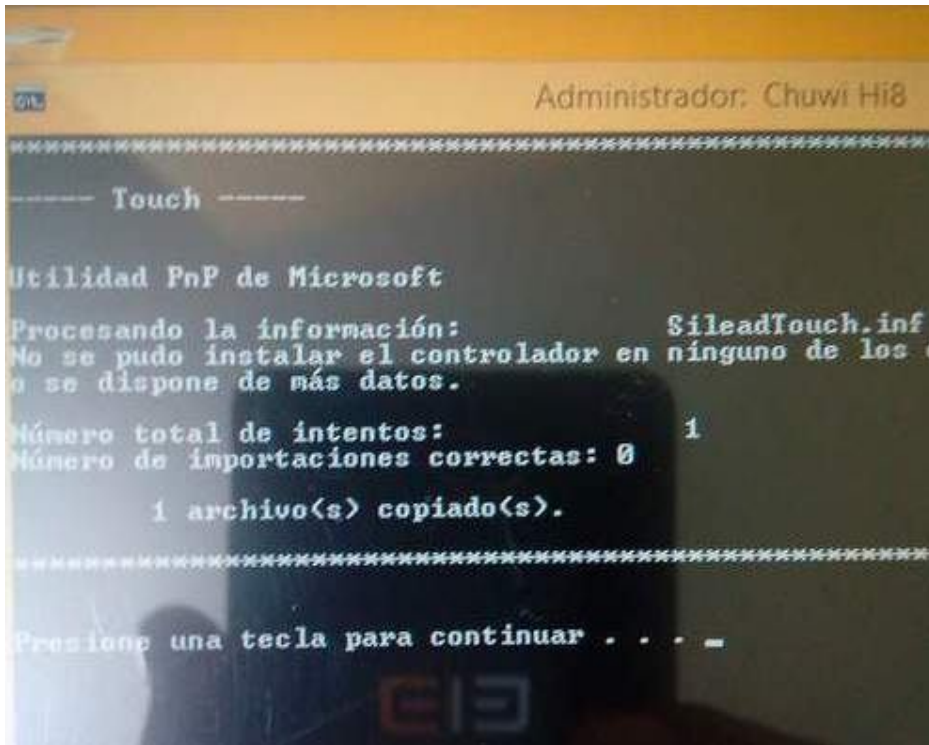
Administrador: Chuwi Hi8

****************************************************************

----- Touch -----

Utilidad PnP de Microsoft

Procesando la información: SileadTouch.inf
No se pudo instalar el controlador en ninguno de los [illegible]
o se dispone de más datos.

Número total de intentos: 1
Número de importaciones correctas: 0

1 archivo(s) copiado(s).

****************************************************************

Presione una tecla para continuar . . . _